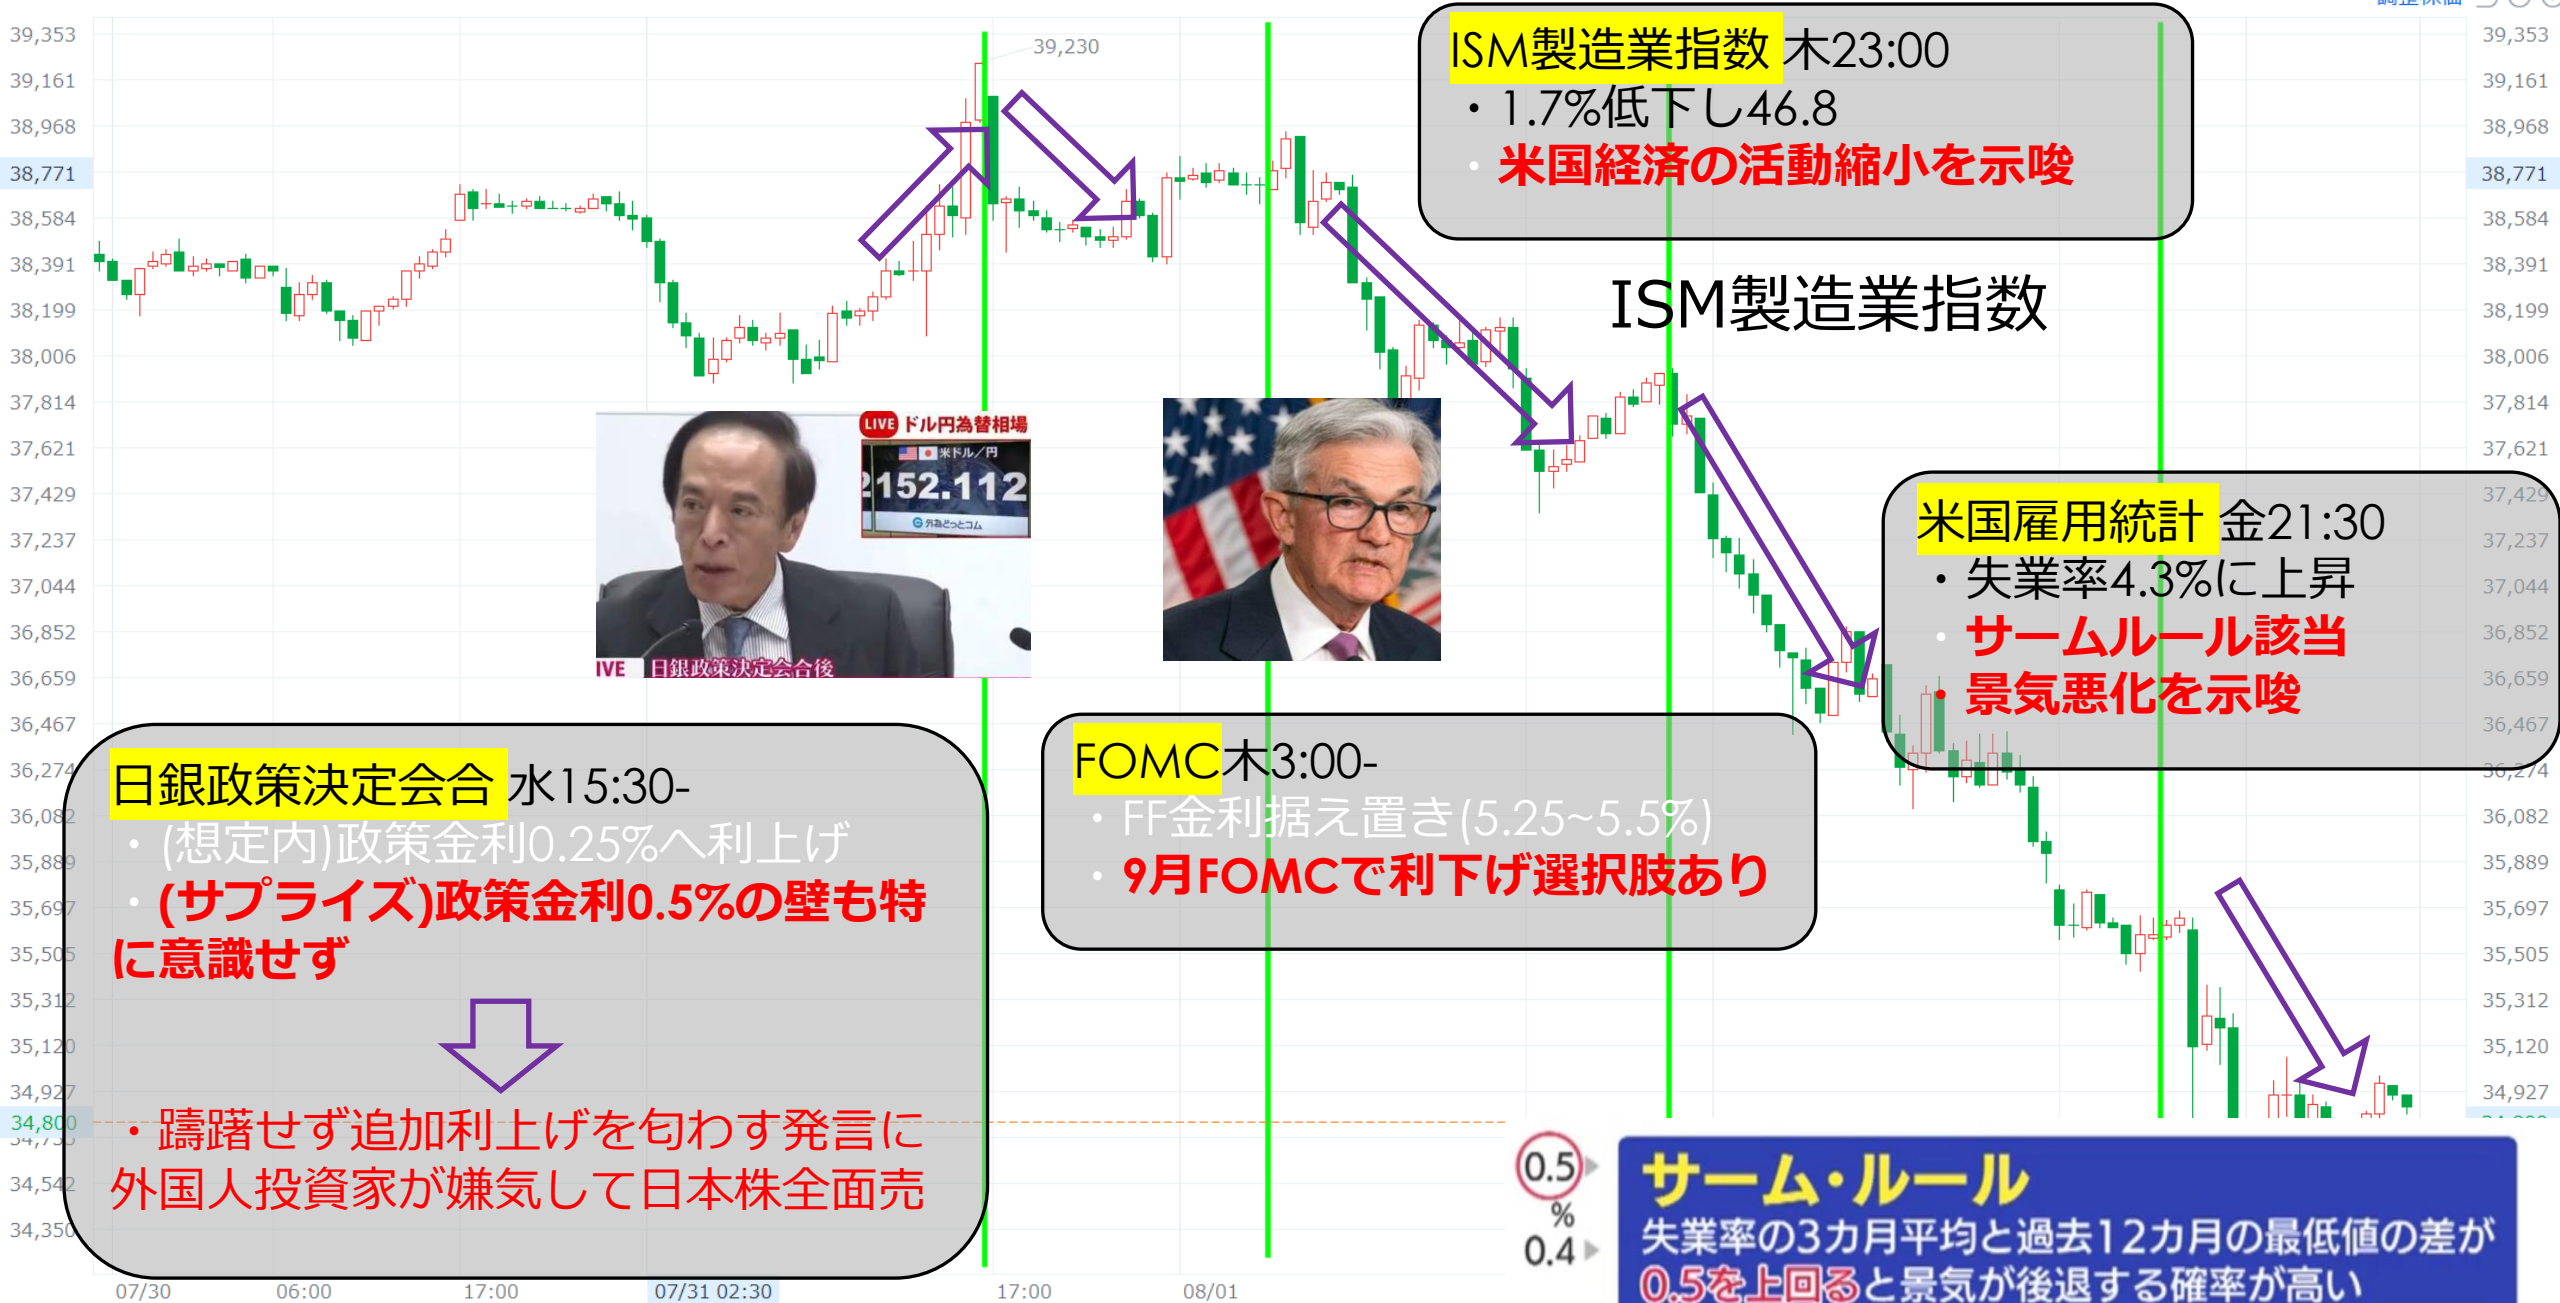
39,353
39,161
38,968
38,771
38,584
38,391
38,199
38,006
37,814
37,621
37,429
37,237
37,044
36,852
36,659
36,467
36,274
36,082
35,889
35,697
35,505
35,312
35,120
34,927
34,800
34,735
34,542
34,350

39,230

ISM製造業指数 木23:00
・1.7%低下し46.8
・米国経済の活動縮小を示唆

ISM製造業指数

LIVE ドル円為替相場
米ドル/円
152.112
外為どっとコム

IVE 日銀政策決定会合後

米国雇用統計 金21:30
・失業率4.3%に上昇
・サームルール該当
・景気悪化を示唆

FOMC木3:00-
・FF金利据え置き(5.25~5.5%)
・9月FOMCで利下げ選択肢あり

日銀政策決定会合 水15:30-
・(想定内)政策金利0.25%へ利上げ
・(サプライズ)政策金利0.5%の壁も特に意識せず

・躊躇せず追加利上げを匂わす発言に外国人投資家が嫌気して日本株全面売

0.5
%
0.4

サーム・ルール
失業率の3カ月平均と過去12カ月の最低値の差が0.5を上回ると景気が後退する確率が高い

07/30
06:00
17:00
07/31 02:30
17:00
08/01